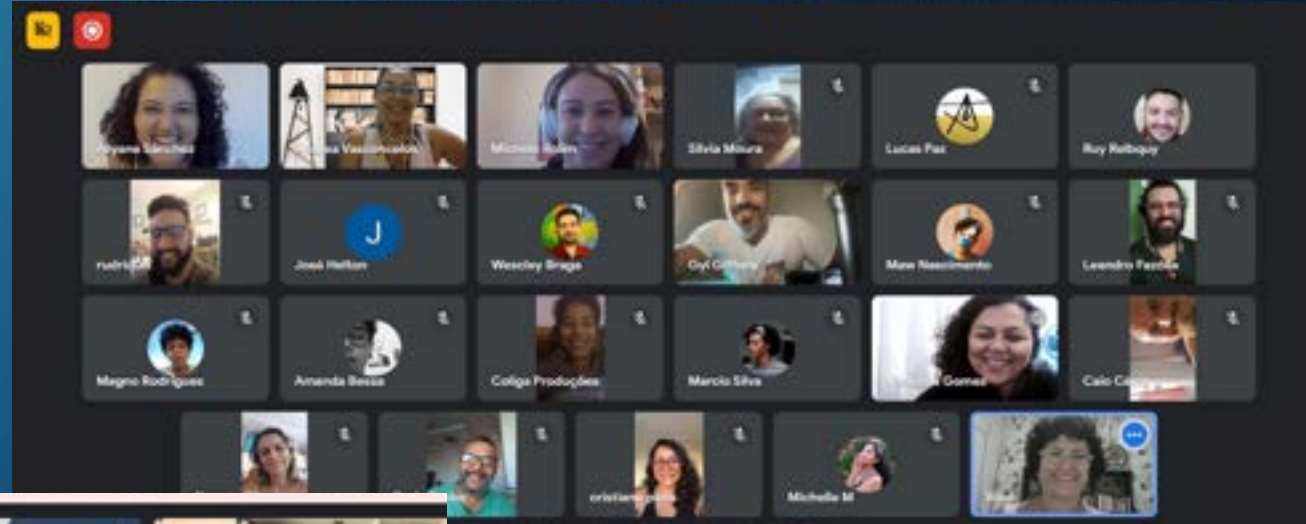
Aryane Sanches
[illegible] Vasconcelos
Michele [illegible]
Silvia Moura
Lucas Paz
Ruy Rebouças
rudri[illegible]
J
José Helton
Wescley Braga
Cyl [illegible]
Maw Nascimento
Leandro Pastick
Magno Rodrigues
Amanda Bessa
Coliga Produções
Marcio Silva
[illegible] Gomes
Caio C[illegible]
cristiane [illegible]
Michelle M